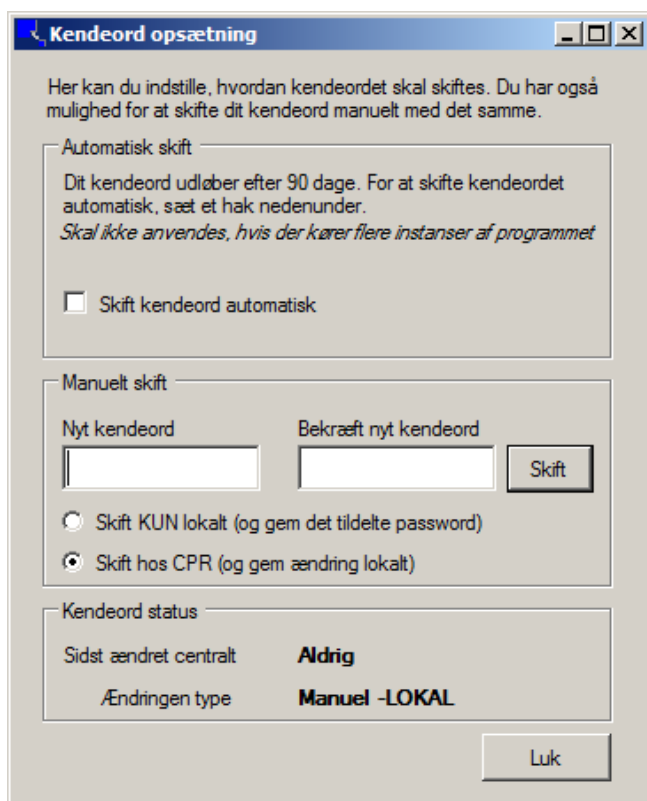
Kendeord opsætning

Her kan du indstille, hvordan kendeordet skal skiftes. Du har også mulighed for at skifte dit kendeord manuelt med det samme.

Automatisk skift

Dit kendeord udløber efter 90 dage. For at skifte kendeordet automatisk, sæt et hak nedenunder.
*Skal ikke anvendes, hvis der kører flere instanser af programmet*

Skift kendeord automatisk

Manuelt skift

Nyt kendeord

Bekræft nyt kendeord

Skift

Skift KUN lokalt (og gem det tildelte password)

Skift hos CPR (og gem ændring lokalt)

Kendeord status

Sidst ændret centralt **Aldrig**

Ændringen type **Manuel -LOKAL**

Luk